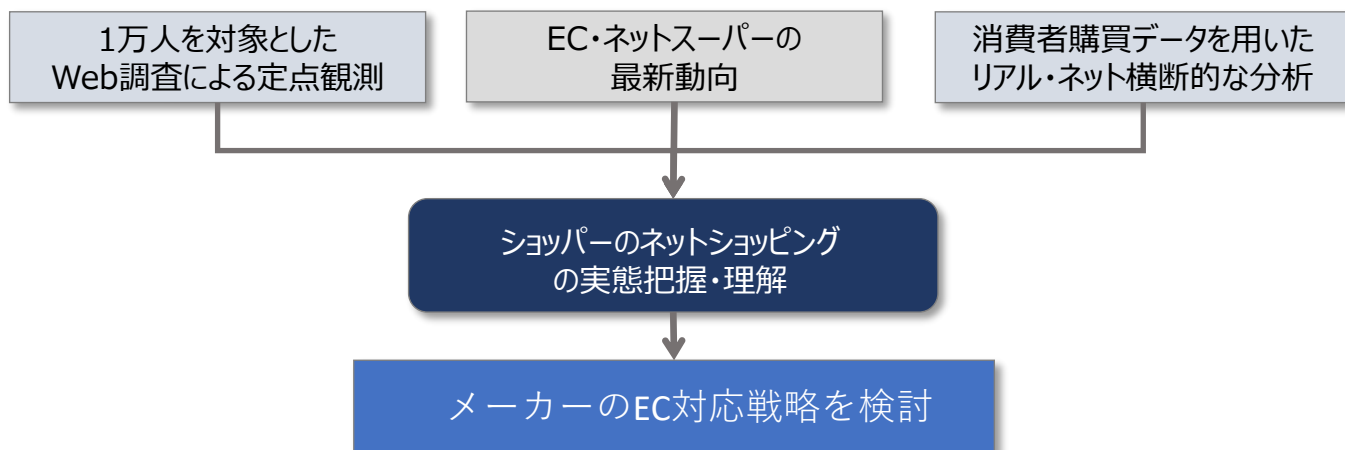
1万人を対象とした
Web調査による定点観測

EC・ネットスーパーの
最新動向

消費者購買データを用いた
リアル・ネット横断的な分析

ショッパーのネットショッピング
の実態把握・理解

メーカーのEC対応戦略を検討